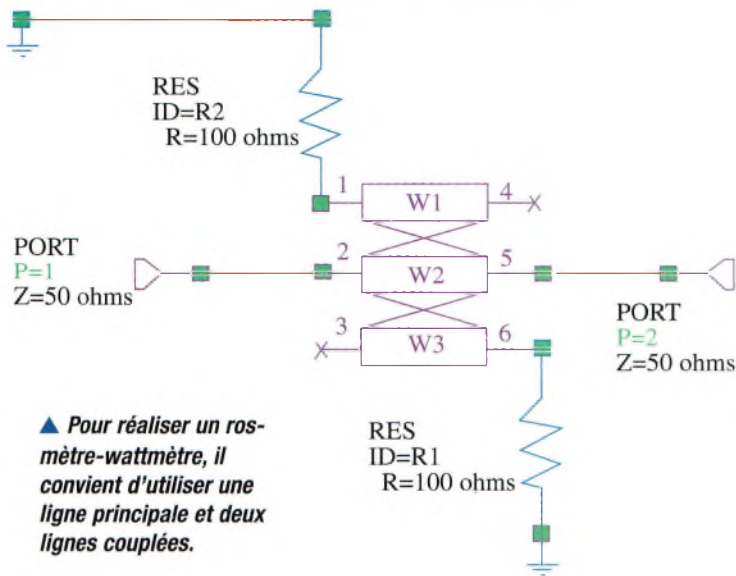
RES
ID=R2
R=100 ohms

1
4
W1

PORT
P=1
Z=50 ohms

2
5
W2

PORT
P=2
Z=50 ohms

3
6
W3

▲ Pour réaliser un ros-mètre-wattmètre, il convient d'utiliser une ligne principale et deux lignes couplées.

RES
ID=R1
R=100 ohms